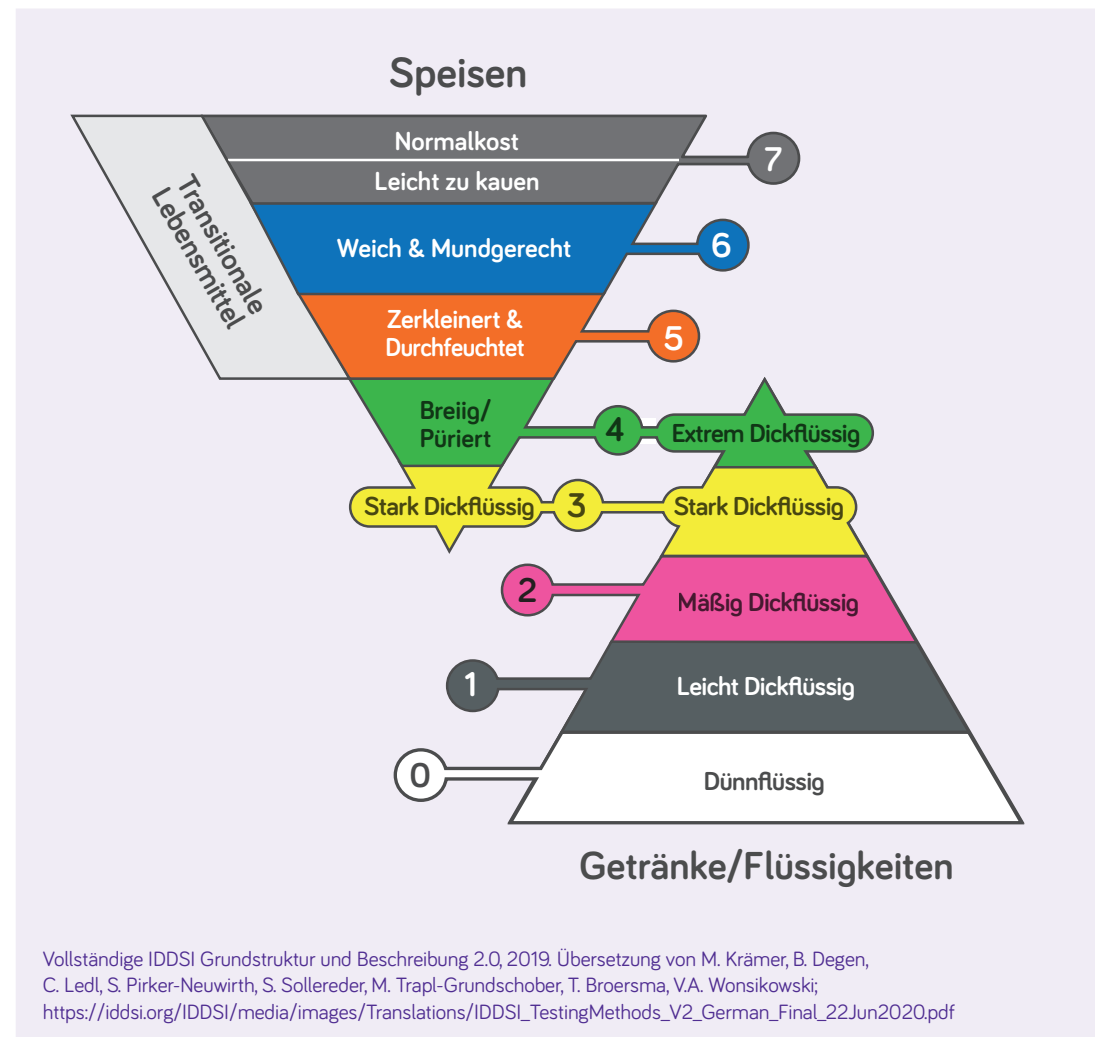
Speisen

Transitionale Lebensmittel

Normalkost

Leicht zu kauen

7

Weich & Mundgerecht

6

Zerkleinert & Durchfeuchtet

5

Breiig/ Püriert

4

Extrem Dickflüssig

Stark Dickflüssig

3

Stark Dickflüssig

2

Mäßig Dickflüssig

1

Leicht Dickflüssig

0

Dünnflüssig

Getränke/Flüssigkeiten

Vollständige IDDSI Grundstruktur und Beschreibung 2.0, 2019. Übersetzung von M. Krämer, B. Degen, C. Ledl, S. Pirker-Neuwirth, S. Sollereder, M. Trapl-Grundschober, T. Broersma, V.A. Wonsikowski; https://iddsi.org/IDDSI/media/images/Translations/IDDSI_TestingMethods_V2_German_Final_22Jun2020.pdf